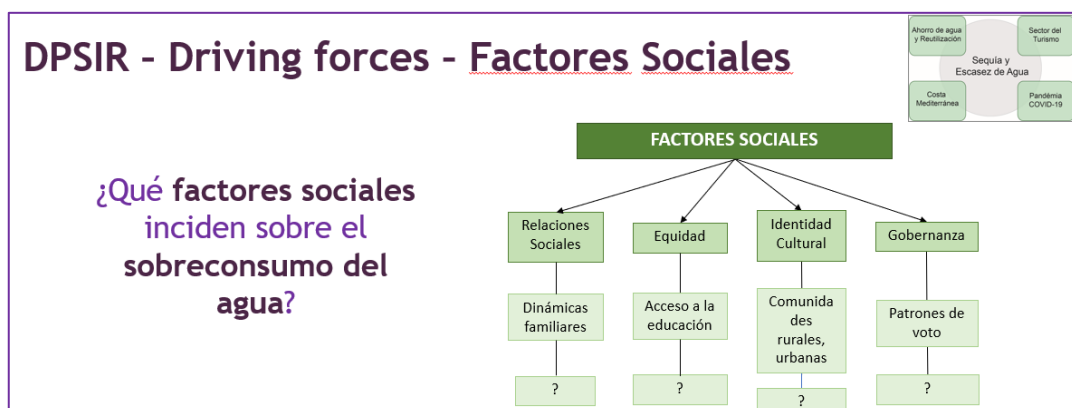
DPSIR – Driving forces – Factores Sociales

Ahorro de agua y Reutilización

Sector del Turismo

Sequía y Escasez de Agua

Costa Mediterránea

Pandemia COVID-19

¿Qué factores sociales inciden sobre el sobreconsumo del agua?

FACTORES SOCIALES

Relaciones Sociales

Equidad

Identidad Cultural

Gobernanza

Dinámicas familiares

Acceso a la educación

Comunidades rurales, urbanas

Patrones de voto

?

?

?

?